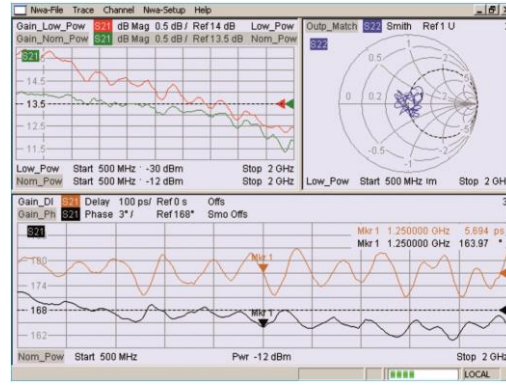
Nwa-File Trace Channel Nwa-Setup Help

Gain_Low_Pow S21 dB Mag 0.5 dB/ Ref 14 dB Low_Pow
Gain_Nom_Pow S21 dB Mag 0.5 dB/ Ref 13.5 dB Nom_Pow
S21
14.5
13.5
12.5
11.5
Low_Pow Start 500 MHz -30 dBm Stop 2 GHz
Nom_Pow Start 500 MHz -12 dBm Stop 2 GHz

Outp_Match S22 Smith Ref 1 U
S22
0.5
0.2
0
-0.5
Low_Pow Start 500 MHz 1m Stop 2 GH

Gain_DI S21 Delay 100 ps/ Ref 0 s Offs
Gain_Ph S21 Phase 3°/ Ref 168° Smo Offs
S21
Mkr 1 1.250000 GHz 5.694 ps
Mkr 1 1.250000 GHz 163.97 °
Mkr 1
180
174
168
Mkr 1
162
Nom_Pow Start 500 MHz Pwr -12 dBm Stop 2 GHz
LOCAL